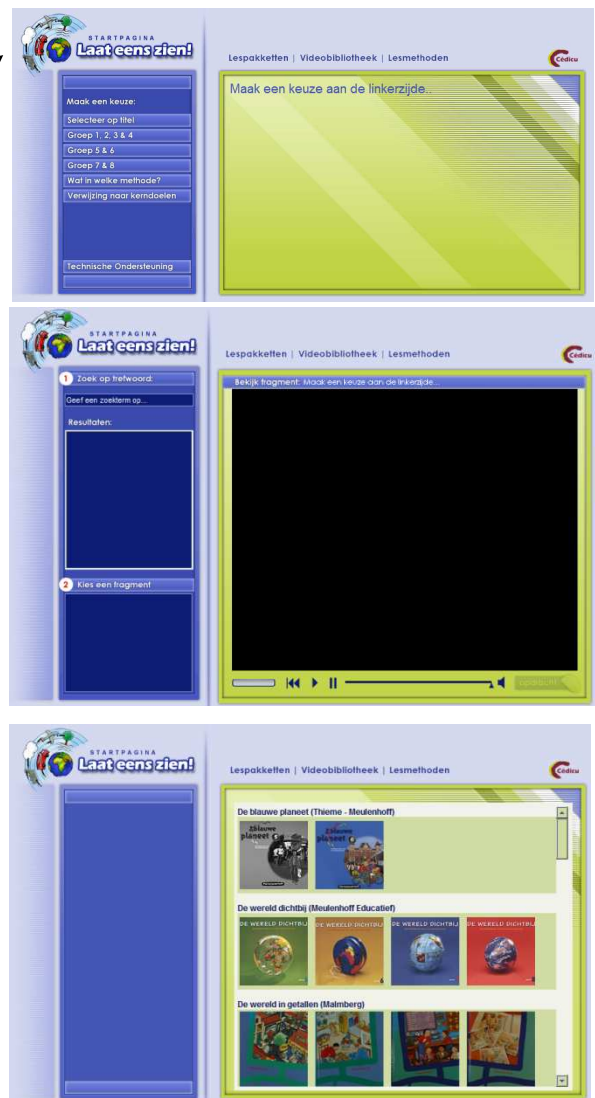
STARTPAGINA
Laat eens zien!

Lespakketten | Videobibliotheek | Lesmethoden

Cedicu

Maak een keuze:
Selecteer op titel
Groep 1, 2, 3 & 4
Groep 5 & 6
Groep 7 & 8
Wat in welke methode?
Verwijzing naar kerndoelen

Technische Ondersteuning

Maak een keuze aan de linkerzijde...

STARTPAGINA
Laat eens zien!

Lespakketten | Videobibliotheek | Lesmethoden

Cedicu

1 Zoek op trefwoord:
Geef een zoekterm op...
Resultaten:

2 Kies een fragment

Bekijk fragment: Maak een keuze aan de linkerzijde...

opdracht

STARTPAGINA
Laat eens zien!

Lespakketten | Videobibliotheek | Lesmethoden

Cedicu

De blauwe planeet (Thieme - Meulenhoff)
blauwe planeet
blauwe planeet

De wereld dichtbij (Meulenhoff Educatief)
DE WERELD DICHTBIJ
DE WERELD DICHTBIJ
DE WERELD DICHTBIJ
DE WERELD DICHTBIJ

De wereld in getallen (Malmberg)